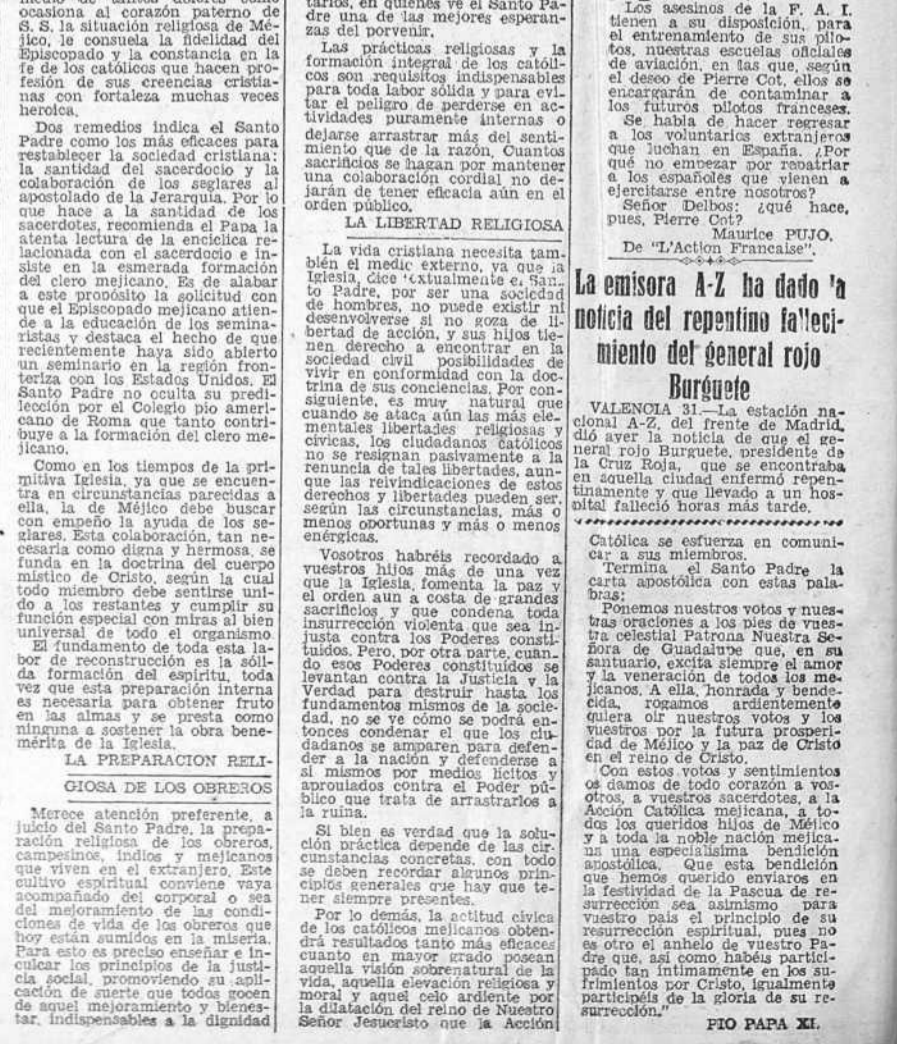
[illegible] ocasiona al corazón paterno de S. S. la situación religiosa de Méjico, le consuela la fidelidad del Episcopado y la constancia en la fe de los católicos que hacen profesión de sus creencias cristianas con fortaleza muchas veces heroica.

Dos remedios indica el Santo Padre como los más eficaces para restablecer la sociedad cristiana: la santidad del sacerdocio y la colaboración de los seglares al apostolado de la Jerarquía. Por lo que hace a la santidad de los sacerdotes, recomienda el Papa la atenta lectura de la encíclica relacionada con el sacerdocio e insiste en la esmerada formación del clero mejicano. Es de alabar a este propósito la solicitud con que el Episcopado mejicano atiende a la educación de los seminaristas y destaca el hecho de que recientemente haya sido abierto un seminario en la región fronteriza con los Estados Unidos. El Santo Padre no oculta su predilección por el Colegio pío americano de Roma que tanto contribuye a la formación del clero mejicano.

Como en los tiempos de la primitiva Iglesia, ya que se encuentra en circunstancias parecidas a ella, la de Méjico debe buscar con empeño la ayuda de los seglares. Esta colaboración, tan necesaria como digna y hermosa, se funda en la doctrina del cuerpo místico de Cristo, según la cual todo miembro debe sentirse unido a los restantes y cumplir su función especial con miras al bien universal de todo el organismo.

El fundamento de toda esta labor de reconstrucción es la sólida formación del espíritu, toda vez que esta preparación interna es necesaria para obtener fruto en las almas y se presta como ninguna a sostener la obra benemérita de la Iglesia.

LA PREPARACION RELIGIOSA DE LOS OBREROS

Merece atención preferente, a juicio del Santo Padre, la preparación religiosa de los obreros, campesinos, indios y mejicanos que viven en el extranjero. Este cultivo espiritual conviene vaya acompañado del corporal o sea del mejoramiento de las condiciones de vida de los obreros que hoy están sumidos en la miseria. Para esto es preciso enseñar e inculcar los principios de la justicia social, promoviendo su aplicación de suerte que todos gocen de aquel mejoramiento y bienestar, indispensables a la dignidad

tarios, en quienes ve el Santo Padre una de las mejores esperanzas del porvenir.

Las prácticas religiosas y la formación integral de los católicos son requisitos indispensables para toda labor sólida y para evitar el peligro de perderse en actividades puramente internas o dejarse arrastrar más del sentimiento que de la razón. Cuantos sacrificios se hagan por mantener una colaboración cordial no dejarán de tener eficacia aún en el orden público.

LA LIBERTAD RELIGIOSA

La vida cristiana necesita también el medio externo, ya que la Iglesia, dice textualmente el Santo Padre, por ser una sociedad de hombres, no puede existir ni desenvolverse si no goza de libertad de acción, y sus hijos tienen derecho a encontrar en la sociedad civil posibilidades de vivir en conformidad con la doctrina de sus conciencias. Por consiguiente, es muy natural que cuando se ataca aún las más elementales libertades religiosas y cívicas, los ciudadanos católicos no se resignan pasivamente a la renuncia de tales libertades, aunque las reivindicaciones de estos derechos y libertades pueden ser, según las circunstancias, más o menos oportunas y más o menos enérgicas.

Vosotros habréis recordado a vuestros hijos más de una vez que la Iglesia, fomenta la paz y el orden aun a costa de grandes sacrificios y que condena toda insurrección violenta que sea injusta contra los Poderes constituidos. Pero, por otra parte, cuando esos Poderes constituídos se levantan contra la Justicia y la Verdad para destruir hasta los fundamentos mismos de la sociedad, no se ve cómo se podrá entonces condenar el que los ciudadanos se amparen para defender a la nación y defenderse a sí mismos por medios lícitos y apropiados contra el Poder público que trata de arrastrarlos a la ruina.

Si bien es verdad que la solución práctica depende de las circunstancias concretas, con todo se deben recordar algunos principios generales que hay que tener siempre presentes.

Por lo demás, la actitud cívica de los católicos mejicanos obtendrá resultados tanto más eficaces cuanto en mayor grado posean aquella visión sobrenatural de la vida, aquella elevación religiosa y moral y aquel celo ardiente por la dilatación del reino de Nuestro Señor Jesucristo que la Acción

Los asesinos de la F. A. I. tienen a su disposición, para el entrenamiento de sus pilotos, nuestras escuelas oficiales de aviación, en las que, según el deseo de Pierre Cot, ellos se encargarán de contaminar a los futuros pilotos franceses.

Se habla de hacer regresar a los voluntarios extranjeros que luchan en España. ¿Por qué no empezar por repatriar a los españoles que vienen a ejercitarse entre nosotros?

Señor Delbos: ¿qué hace, pues, Pierre Cot?

Maurice PUJO.
De "L'Action Francaise".

La emisora A-Z ha dado la noticia del repentino fallecimiento del general rojo Burguete

VALENCIA 31.—La estación nacional A-Z, del frente de Madrid, dió ayer la noticia de que el general rojo Burguete, presidente de la Cruz Roja, que se encontraba en aquella ciudad enfermó repentinamente y que llevado a un hospital falleció horas más tarde.

Católica se esfuerza en comunicar a sus miembros.

Termina el Santo Padre la carta apostólica con estas palabras:

Ponemos nuestros votos y nuestras oraciones a los pies de vuestra celestial Patrona Nuestra Señora de Guadalupe que, en su santuario, excita siempre el amor y la veneración de todos los mejicanos. A ella, honrada y bendecida, rogamos ardientemente quiera oír nuestros votos y los vuestros por la futura prosperidad de Méjico y la paz de Cristo en el reino de Cristo.

Con estos votos y sentimientos os damos de todo corazón a vosotros, a vuestros sacerdotes, a la Acción Católica mejicana, a todos los queridos hijos de Méjico y a toda la noble nación mejicana una especialísima bendición apostólica. Que esta bendición que hemos querido enviaros en la festividad de la Pascua de resurrección sea asimismo para vuestro país el principio de su resurrección espiritual, pues no es otro el anhelo de vuestro Padre que, así como habéis participado tan íntimamente en los sufrimientos por Cristo, igualmente participéis de la gloria de su resurrección."

PIO PAPA XI.